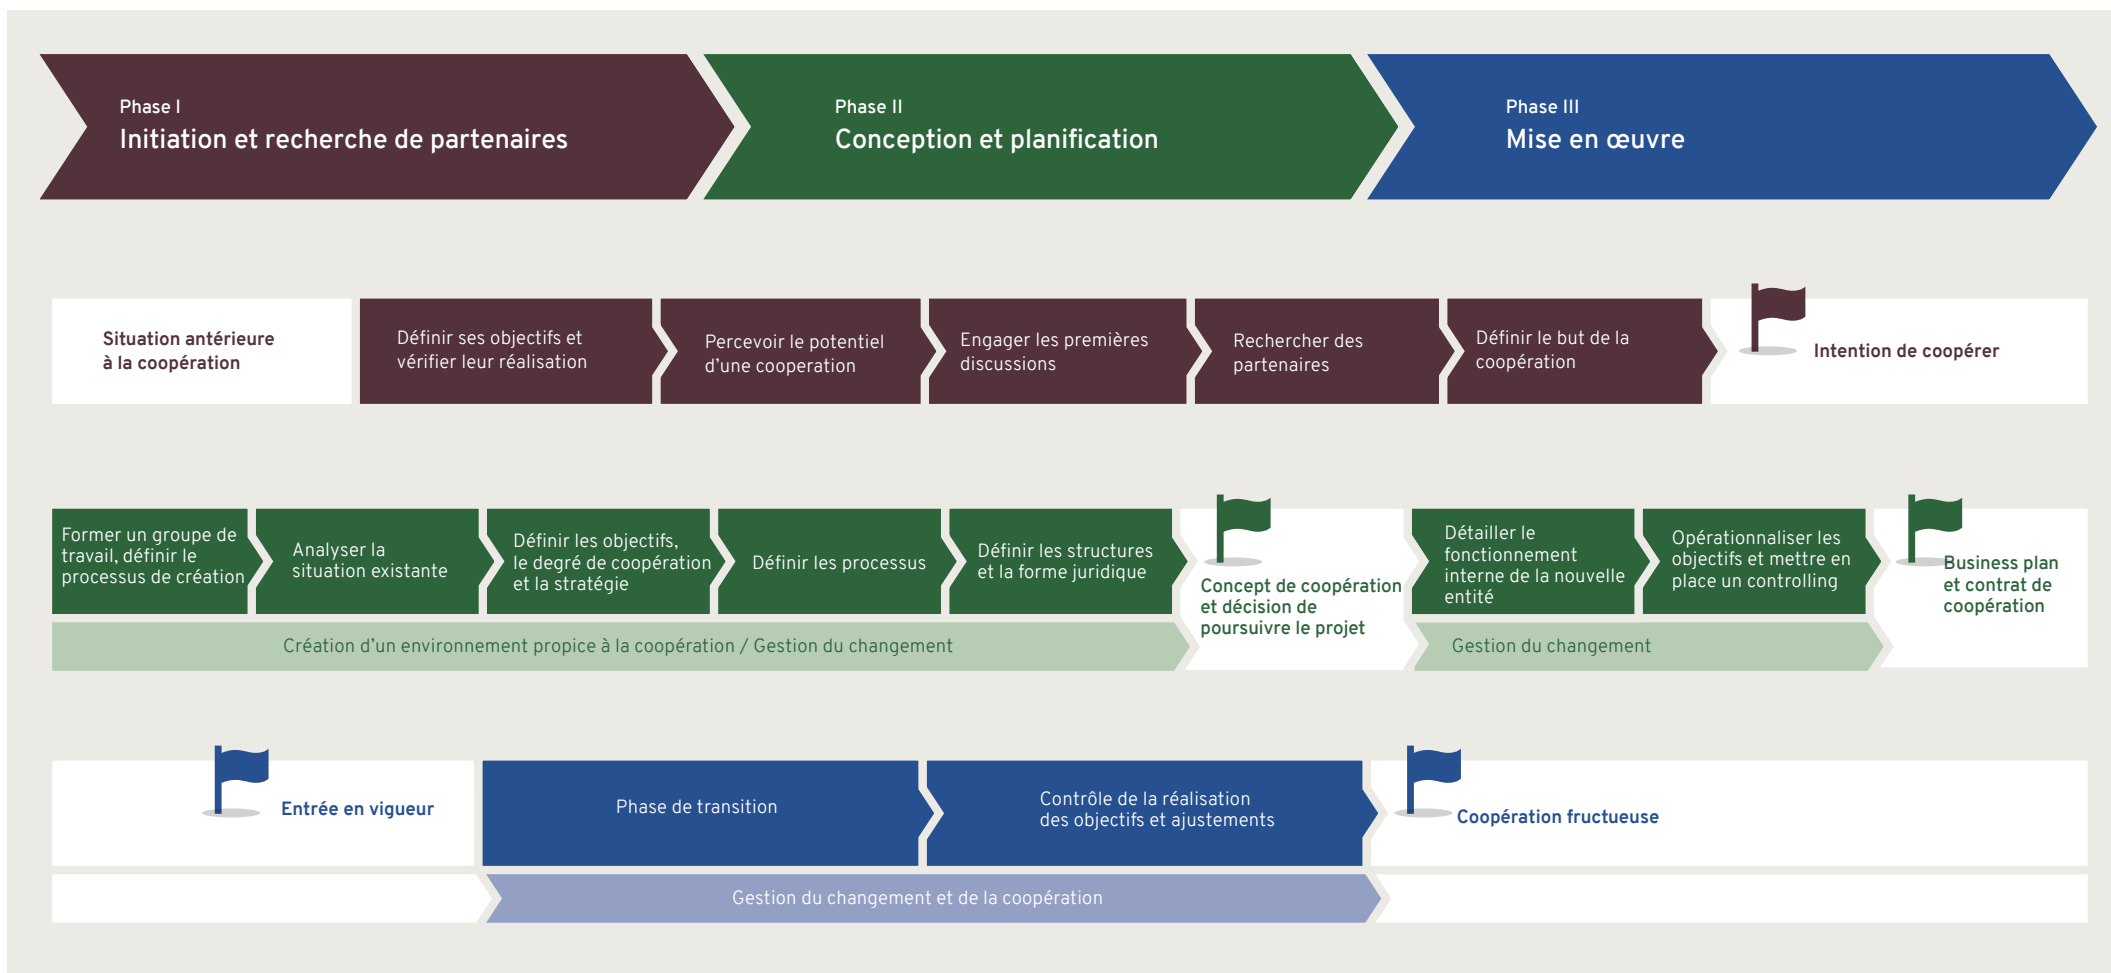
Phase I
Initiation et recherche de partenaires

Phase II
Conception et planification

Phase III
Mise en œuvre

Situation antérieure à la coopération

Définir ses objectifs et vérifier leur réalisation

Percevoir le potentiel d'une cooperation

Engager les premières discussions

Rechercher des partenaires

Définir le but de la coopération

Intention de coopérer

Former un groupe de travail, définir le processus de création

Analyser la situation existante

Définir les objectifs, le degré de coopération et la stratégie

Définir les processus

Définir les structures et la forme juridique

Concept de coopération et décision de poursuivre le projet

Détailler le fonctionnement interne de la nouvelle entité

Opérationnaliser les objectifs et mettre en place un controlling

Business plan et contrat de coopération

Création d'un environnement propice à la coopération / Gestion du changement

Gestion du changement

Entrée en vigueur

Phase de transition

Contrôle de la réalisation des objectifs et ajustements

Coopération fructueuse

Gestion du changement et de la coopération